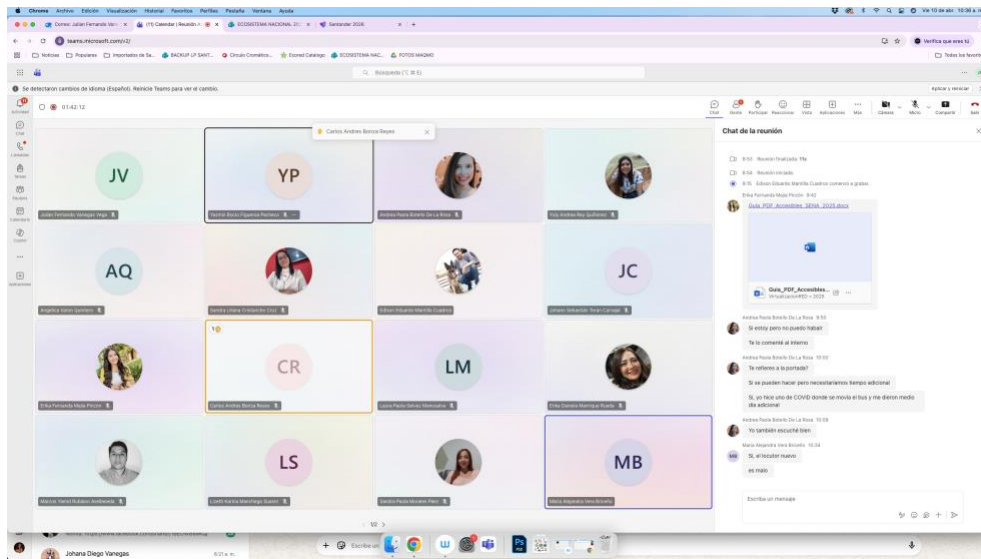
Chrome Archivo Edición Visualización Historial Favoritos Perfiles Pestaña Ventana Ayuda

Vie 10 de abr. 10:36 a.m.

Correo: Julian Fernando Vane | (1) Calendar | Reunión | ECOSISTEMA NACIONAL | Santander 2026

teams.microsoft.com/v2/

Noticias Populares Importador de Sa... BACKUP LP SANT... Círculo Cromático... Econed Catalogo ECOSISTEMA NAC... FOTOS MAQMO

Verifica que eres tú

Todos los favoritos

Búsqueda (⌘E)

Se detectaron cambios de idioma (Español). Reinicie Teams para ver el cambio.

Aplicar y reiniciar

Actividad Chat Calendario Teams Equipos Calendario Copilot Aplicaciones

01:42:12

Carlos Andres Borica Reyes

Chat Unirse Participar Reacciones Vista Aplicaciones Más Cámara Micro Compartir Salir

JV
Julian Fernando Vanegas Vega

YP
Yazmin Rocio Figueroa Pacheco

Andrea Paola Botello De La Rosa

Yuly Andrea Rey Quiñonez

AQ
Angelica Varon Quintero

Sandra Liliana Cristancho Cruz

Edison Eduardo Mantilla Cuadros

JC
Johann Sebastián Toran Carvajal

Erika Fernanda Mejia Pinzón

CR
Carlos Andres Borica Reyes

LM
Laura Paola Gelvez Manosalva

Erika Daniela Manrique Rueda

Marcos Yamid Rubiano Arellaneda

LS
Lizeth Karina Manchego Suarez

Sandra Paola Morales Pérez

MB
Maria Alejandra Vera Botello

Chat de la reunión

8:52 Reunión finalizada: 11s

8:56 Reunión iniciado

8:15 Edison Eduardo Mantilla Cuadros comenzó a grabar.

Erika Fernanda Mejia Pinzón 9:42

Guia_PDF_Accesibles_SENA_2025.docx

Guia_PDF_Accesibles...
VirtualizaciónRED > 2025

Andrea Paola Botello De La Rosa 9:50

Si estoy pero no puedo hablar

Te lo comenté al interno

Andrea Paola Botello De La Rosa 10:30

Te refieres a la portada?

Si se pueden hacer pero necesitaríamos tiempo adicional

Si, yo hice uno de COVID donde se movía el bus y me dieron medio día adicional

Andrea Paola Botello De La Rosa 10:33

Yo también escuché bien

Maria Alejandra Vera Botello 10:34

Si, el locutor nuevo

es malo

Escribe un mensaje

Johana Diego Vanegas

8:21 a.m.

Escribe un